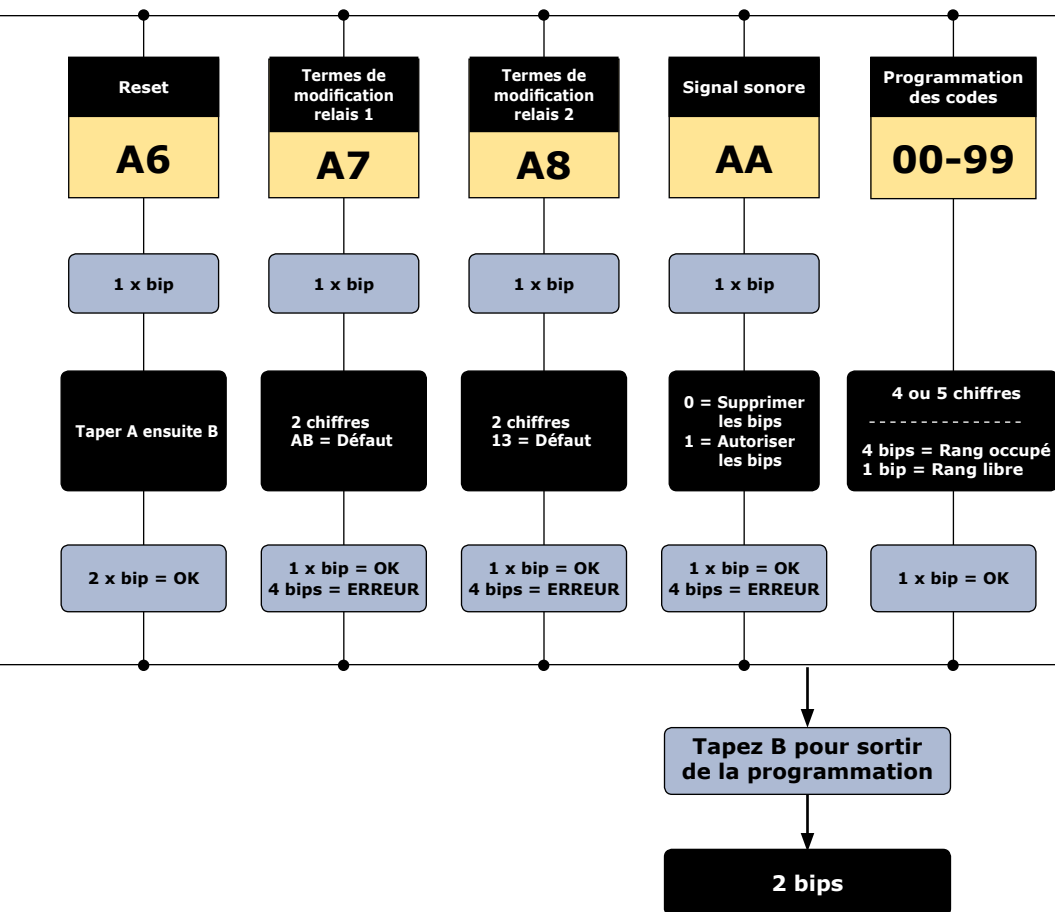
Reset

A6

1 x bip

Taper A ensuite B

2 x bip = OK

Termes de modification relais 1

A7

1 x bip

2 chiffres
AB = Défaut

1 x bip = OK
4 bips = ERREUR

Termes de modification relais 2

A8

1 x bip

2 chiffres
13 = Défaut

1 x bip = OK
4 bips = ERREUR

Signal sonore

AA

1 x bip

0 = Supprimer les bips
1 = Autoriser les bips

1 x bip = OK
4 bips = ERREUR

Programmation des codes

00-99

4 ou 5 chiffres
---------------
4 bips = Rang occupé
1 bip = Rang libre

1 x bip = OK

Tapez B pour sortir de la programmation

2 bips